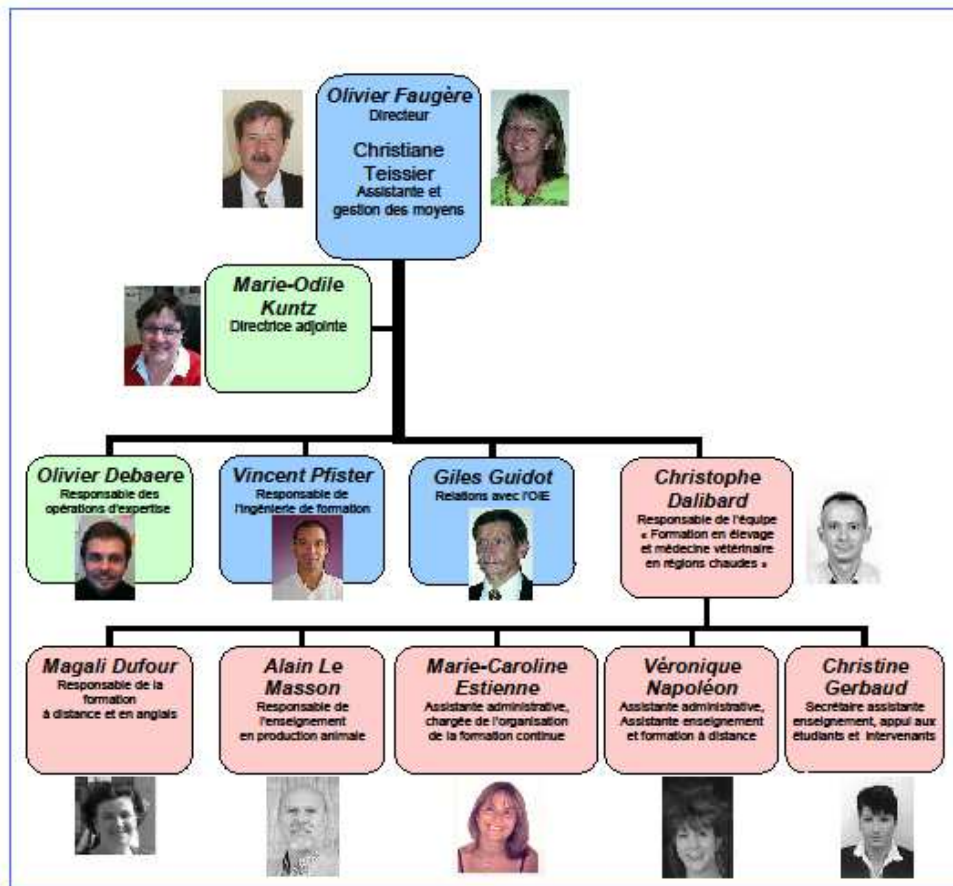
Olivier Faugère
Directeur

Christiane Teissier
Assistante et gestion des moyens

Marie-Odile Kuntz
Directrice adjointe

Olivier Debaere
Responsable des opérations d'expertise

Vincent Pfister
Responsable de l'ingénierie de formation

Giles Guidot
Relations avec l'OIE

Christophe Dalibard
Responsable de l'équipe « Formation en élevage et médecine vétérinaire en régions chaudes »

Magali Dufour
Responsable de la formation à distance et en anglais

Alain Le Masson
Responsable de l'enseignement en production animale

Marie-Caroline Estienne
Assistante administrative, chargée de l'organisation de la formation continue

Véronique Napoléon
Assistante administrative, Assistante enseignement et formation à distance

Christine Gerbaud
Secrétaire assistante enseignement, appui aux étudiants et intervenants